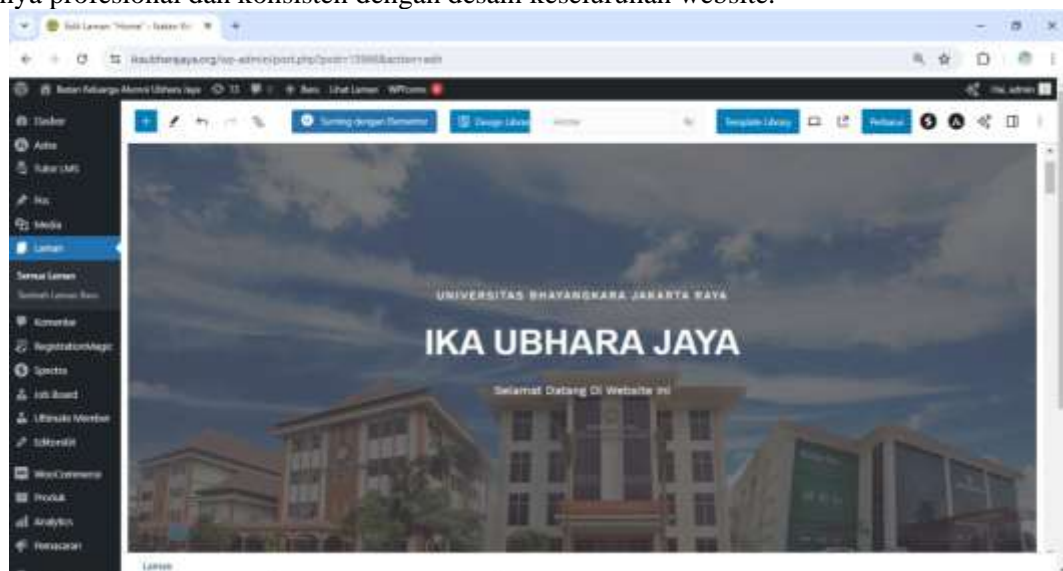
nya profesional dan konsisten dengan desain keseluruhan website.

Edit Laman "Home" ‹ Ikatan Ke

ikaubharajaya.org/wp-admin/post.php?post=13986&action=edit

Ikatan Keluarga Alumni Ubhara Jaya 13 0 + Baru Lihat Laman WPForms

Hai, admin

Dasbor
Astra
Tutor LMS
Pos
Media
Laman
Semua Laman
Tambah Laman Baru
Komentar
RegistrationMagic
Spectra
Job Board
Ultimate Member
EditorsKit
WooCommerce
Produk
Analytics
Pemasaran

Sunting dengan Elementor
Design Library
Home
Template Library
Perbarui

UNIVERSITAS BHAYANGKARA JAKARTA RAYA
IKA UBHARA JAYA
Selamat Datang Di Website Ini

Laman